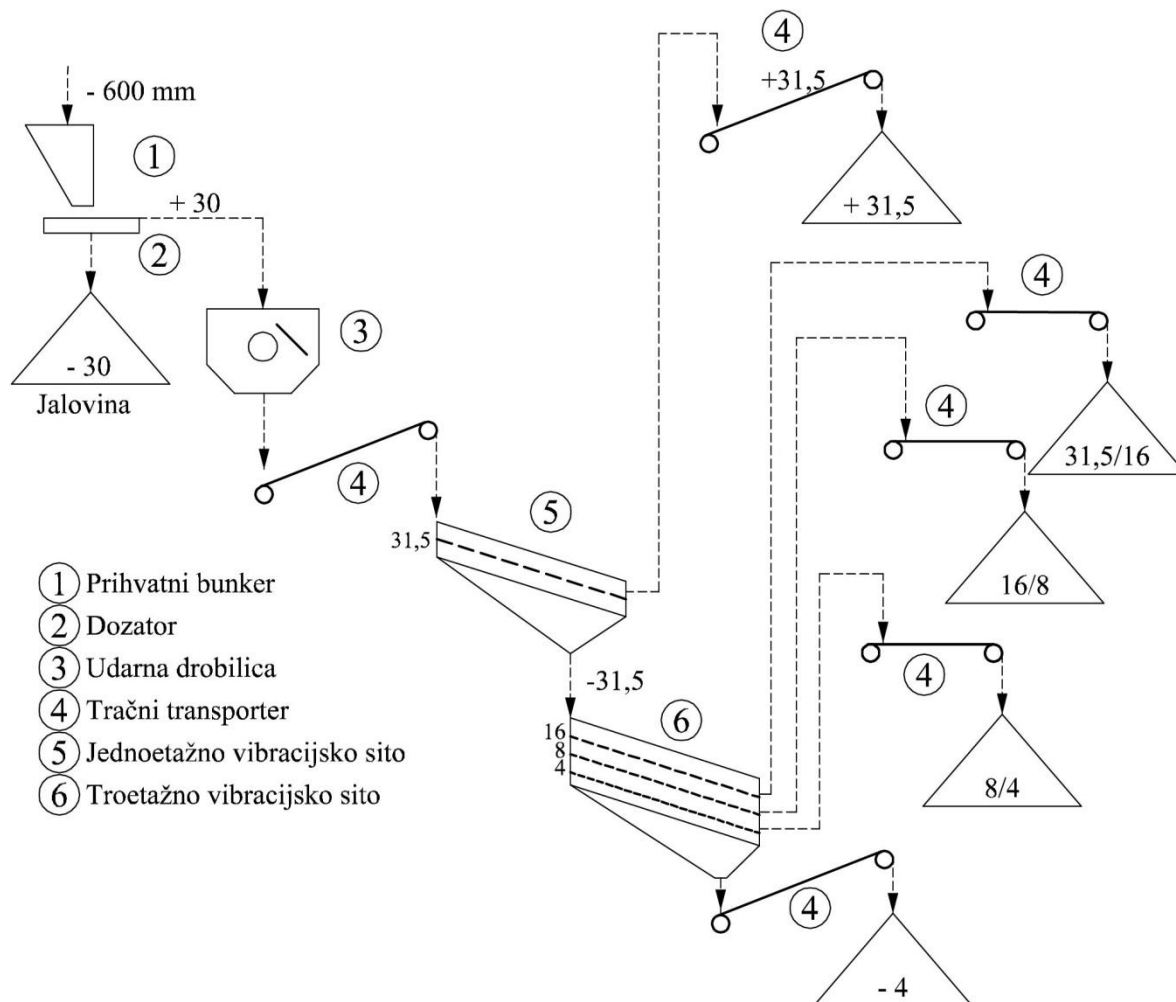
- 600 mm

1

+ 30

2

- 30

Jalovina

3

4

+31,5

+ 31,5

4

4

31,5/16

4

16/8

4

5

31,5

-31,5

6

16
8
4

4

8/4

4

- 4

1 Prihvatni bunker
2 Dozator
3 Udarna drobilica
4 Tračni transporter
5 Jednoetažno vibracijsko sito
6 Troetažno vibracijsko sito